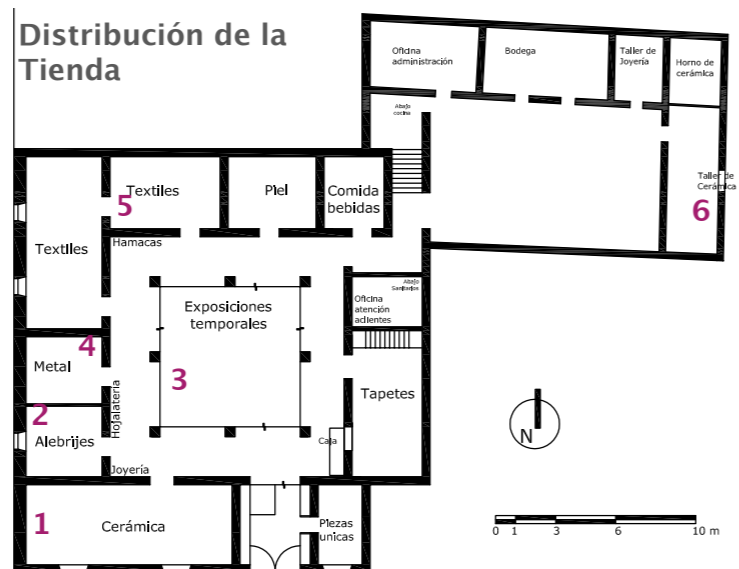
Distribución de la Tienda

Oficina administración

Bodega

Taller de Joyería

Horno de cerámica

Abajo cocina

Taller de Cerámica

6

Textiles

5

Piel

Comida bebidas

Textiles

Hamacas

Exposiciones temporales

Abajo Sanitarios

Oficina atención aclientes

4

Metal

3

Hojalatería

Tapetes

2

Alebrijes

Caja

N

Joyería

1

Cerámica

Piezas únicas

0 1 3 6 10 m